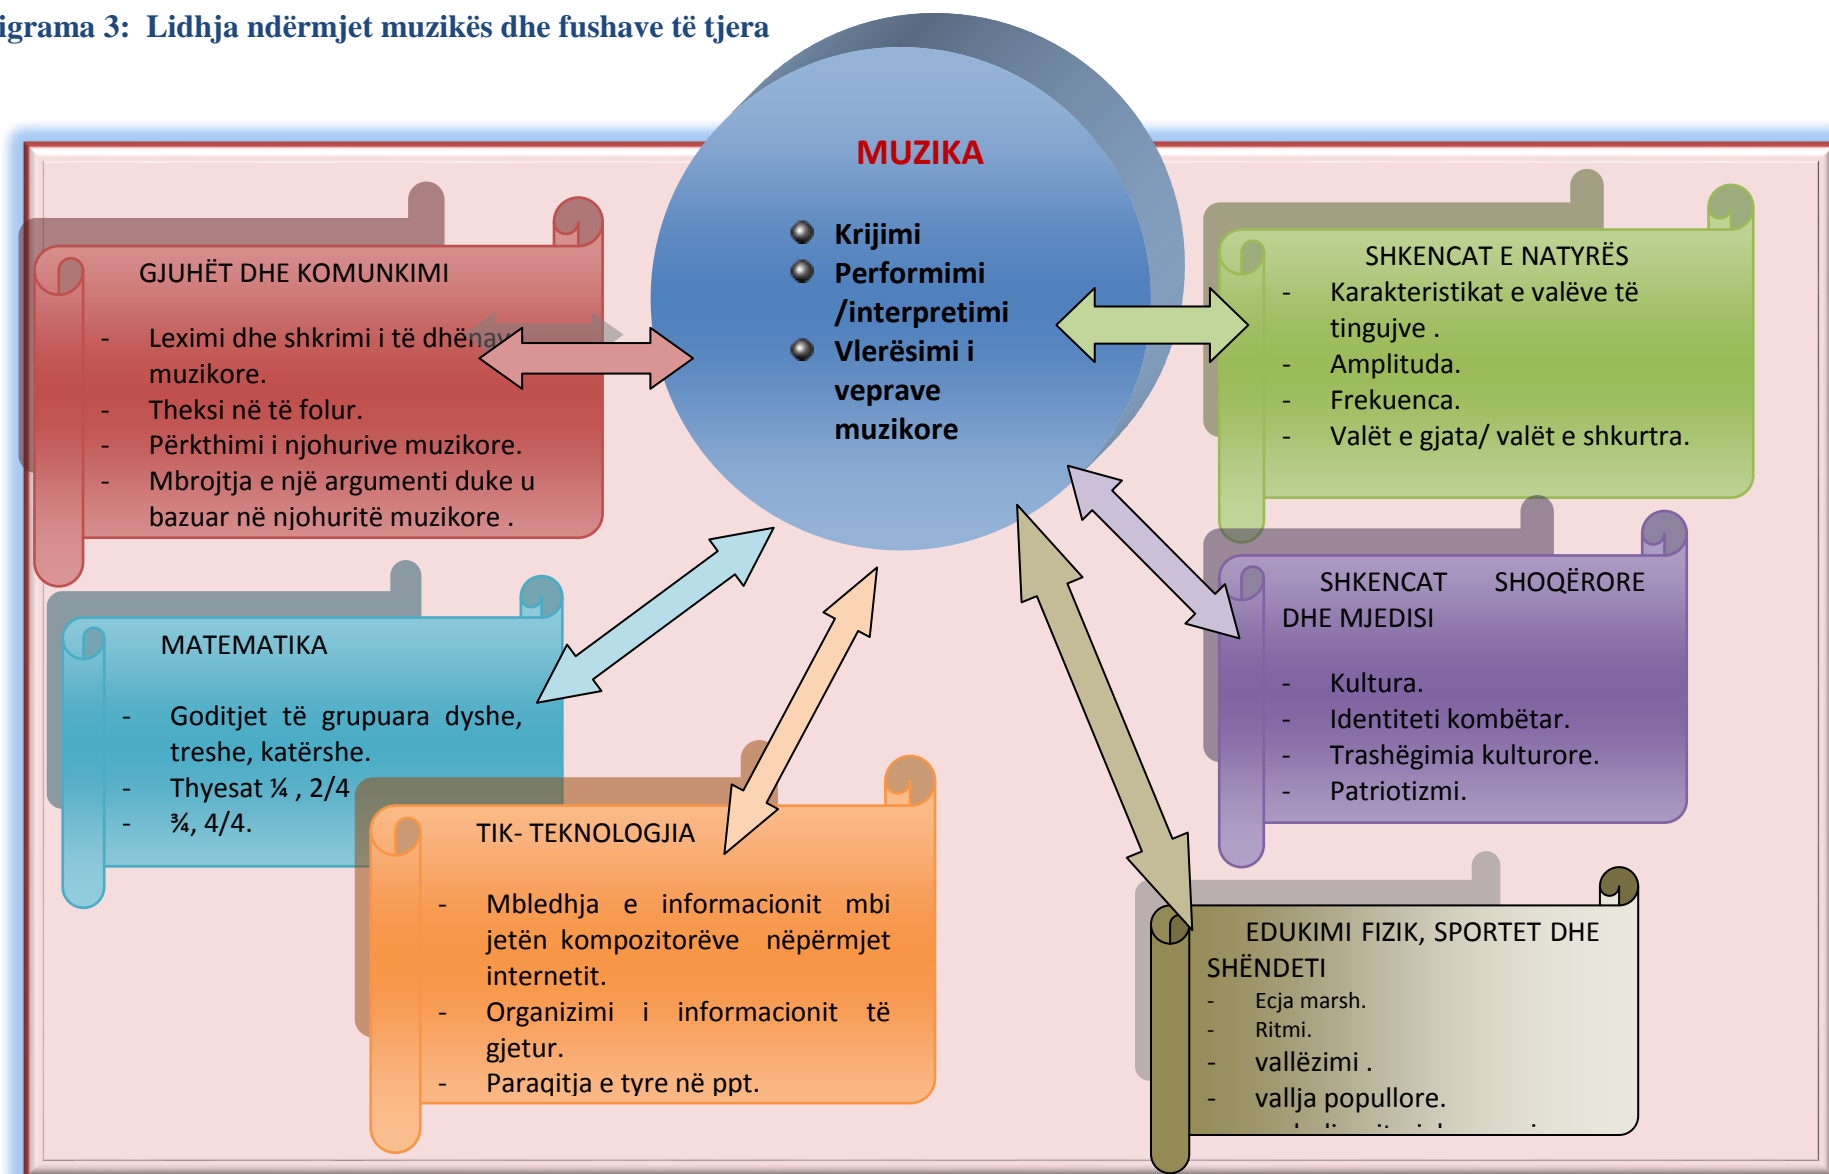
igrama 3: Lidhja ndërmjet muzikës dhe fushave të tjera

MUZIKA

Krijimi
Performimi /interpretimi
Vlerësimi i veprave muzikore

GJUHËT DHE KOMUNKIMI

- Leximi dhe shkrimi i të dhënav muzikore.
- Theksi në të folur.
- Përkthimi i njohurive muzikore.
- Mbrojtja e një argumenti duke u bazuar në njohuritë muzikore .

SHKENCAT E NATYRËS

- Karakteristikat e valëve të tingujve .
- Amplituda.
- Frekuenca.
- Valët e gjata/ valët e shkurtra.

MATEMATIKA

- Goditjet të grupuara dyshe, treshe, katërshe.
- Thyesat ¼ , 2/4
- ¾, 4/4.

SHKENCAT SHOQËRORE DHE MJEDISI

- Kultura.
- Identiteti kombëtar.
- Trashëgimia kulturore.
- Patriotizmi.

TIK- TEKNOLOGJIA

- Mbledhja e informacionit mbi jetën kompozitorëve nëpërmjet internetit.
- Organizimi i informacionit të gjetur.
- Paraqitja e tyre në ppt.

EDUKIMI FIZIK, SPORTET DHE SHËNDETI

- Ecja marsh.
- Ritmi.
- vallëzimi .
- vallja popullore.
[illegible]